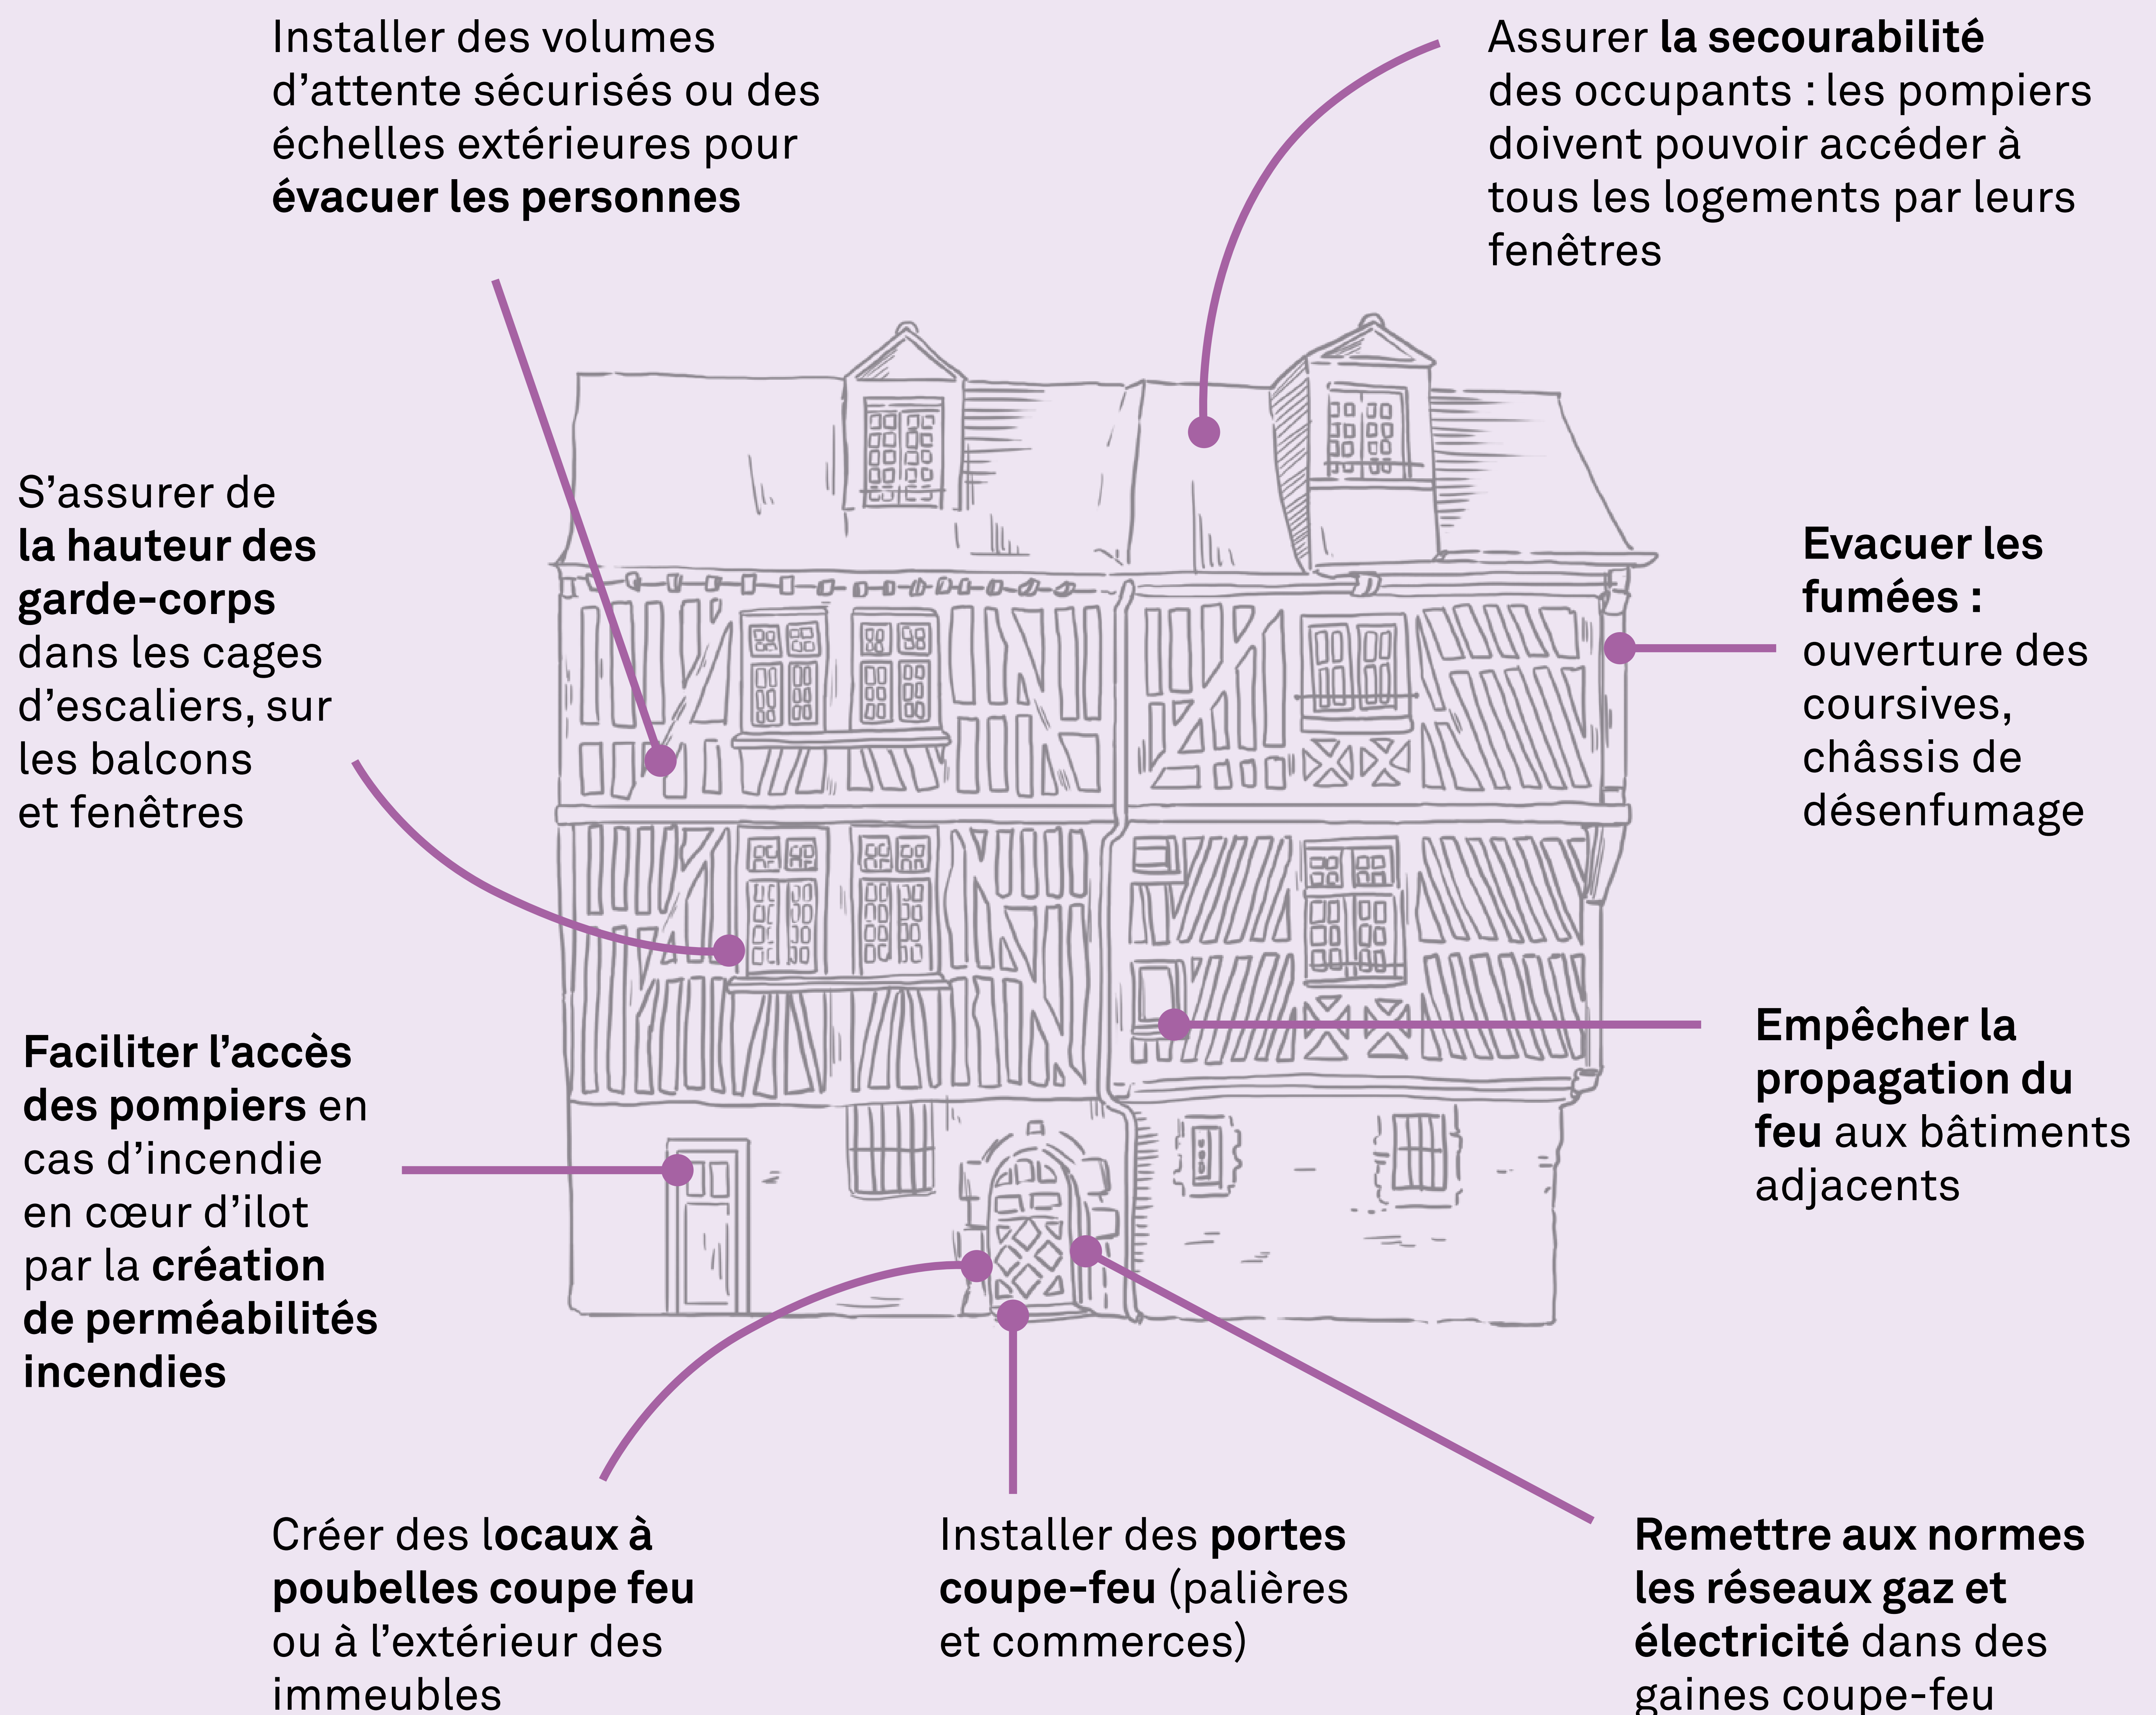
Installer des volumes d’attente sécurisés ou des échelles extérieures pour évacuer les personnes

Assurer la secourabilité des occupants : les pompiers doivent pouvoir accéder à tous les logements par leurs fenêtres

S’assurer de la hauteur des garde-corps dans les cages d’escaliers, sur les balcons et fenêtres

Evacuer les fumées : ouverture des coursives, châssis de désenfumage

Faciliter l’accès des pompiers en cas d’incendie en cœur d’ilot par la création de perméabilités incendies

Empêcher la propagation du feu aux bâtiments adjacents

Créer des locaux à poubelles coupe feu ou à l’extérieur des immeubles

Installer des portes coupe-feu (palières et commerces)

Remettre aux normes les réseaux gaz et électricité dans des gaines coupe-feu